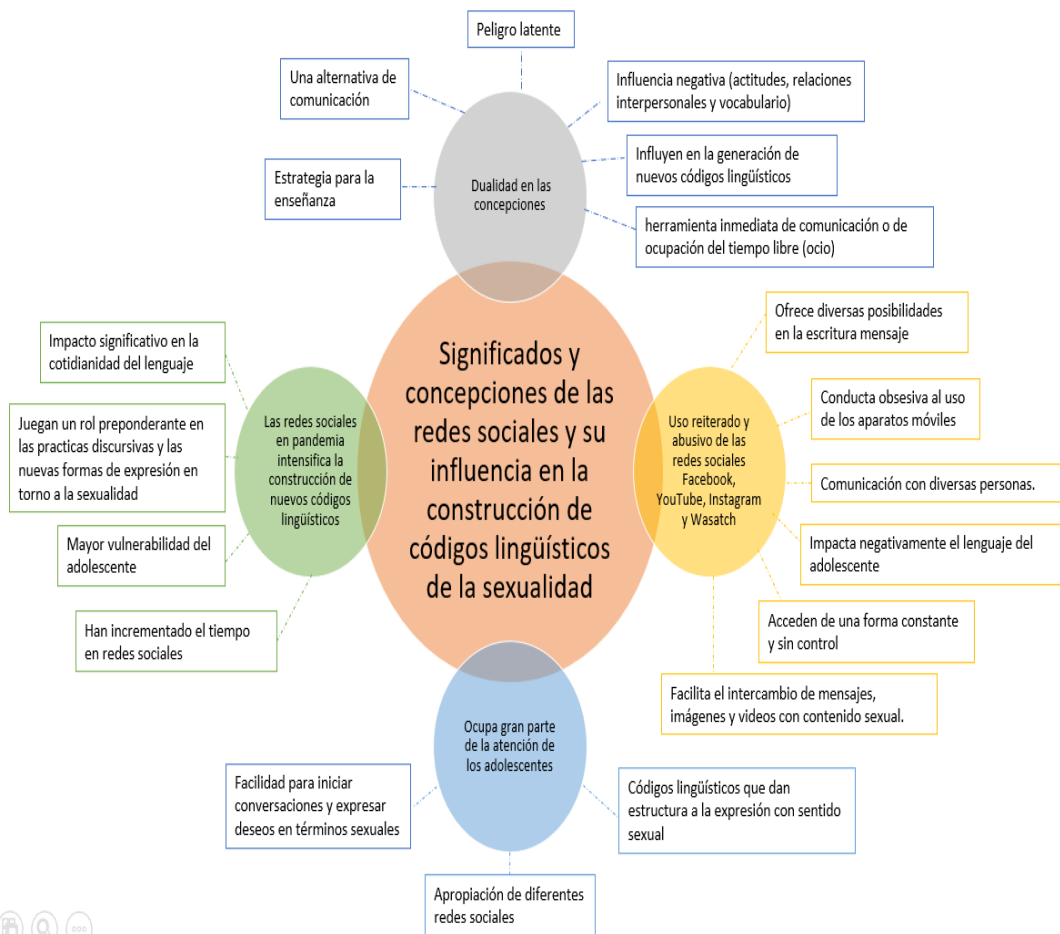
Peligro latente

Una alternativa de comunicación

Influencia negativa (actitudes, relaciones interpersonales y vocabulario)

Influyen en la generación de nuevos códigos lingüísticos

Estrategia para la enseñanza

Dualidad en las concepciones

herramienta inmediata de comunicación o de ocupación del tiempo libre (ocio)

Ofrece diversas posibilidades en la escritura mensaje

Impacto significativo en la cotidianidad del lenguaje

Significados y concepciones de las redes sociales y su influencia en la construcción de códigos lingüísticos de la sexualidad

Conducta obsesiva al uso de los aparatos móviles

Juegan un rol preponderante en las practicas discursivas y las nuevas formas de expresión en torno a la sexualidad

Las redes sociales en pandemia intensifica la construcción de nuevos códigos lingüísticos

Uso reiterado y abusivo de las redes sociales Facebook, YouTube, Instagram y Wasatch

Comunicación con diversas personas.

Impacta negativamente el lenguaje del adolescente

Mayor vulnerabilidad del adolescente

Han incrementado el tiempo en redes sociales

Acceden de una forma constante y sin control

Facilita el intercambio de mensajes, imágenes y videos con contenido sexual.

Ocupa gran parte de la atención de los adolescentes

Facilidad para iniciar conversaciones y expresar deseos en términos sexuales

Códigos lingüísticos que dan estructura a la expresión con sentido sexual

Apropiación de diferentes redes sociales